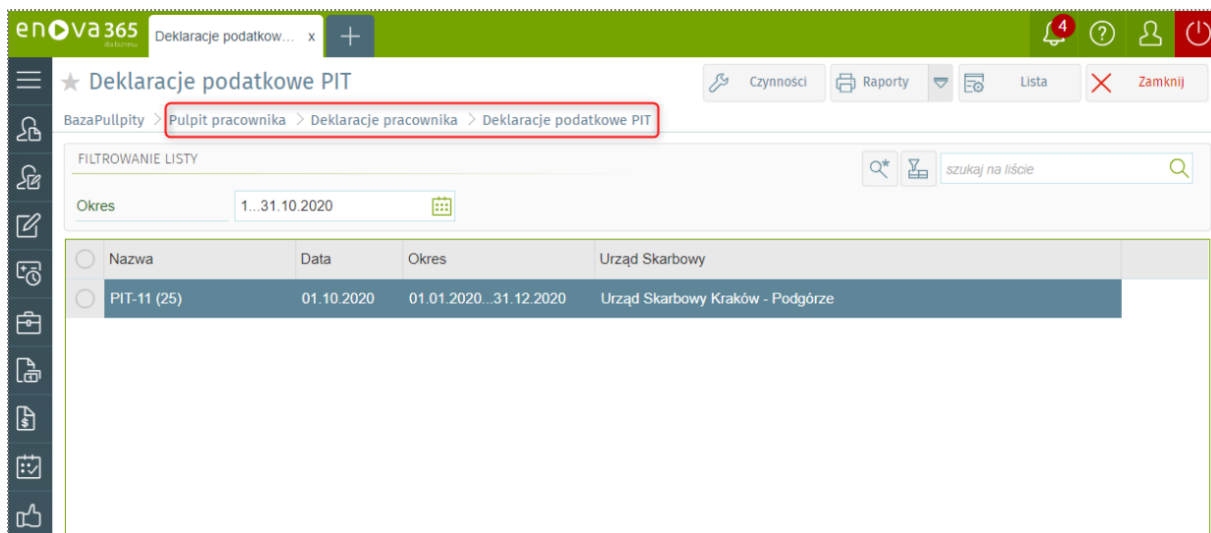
enova365 dla biznesu

Deklaracje podatkow... x

+

4

Deklaracje podatkowe PIT

Czynności

Raporty

Lista

Zamknij

BazaPullpity > Pulpit pracownika > Deklaracje pracownika > Deklaracje podatkowe PIT

FILTROWANIE LISTY

szukaj na liście

Okres 1...31.10.2020

| | Nazwa | Data | Okres | Urząd Skarbowy |
|---|---|---|---|---|
| | PIT-11 (25) | 01.10.2020 | 01.01.2020...31.12.2020 | Urząd Skarbowy Kraków - Podgórze |